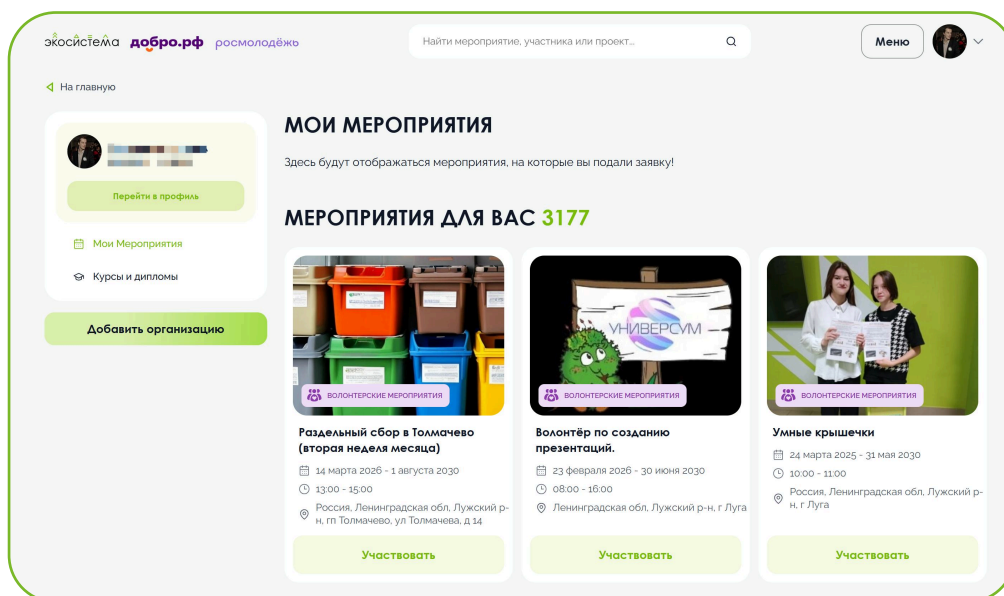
экосистема добро.рф росмолодёжь

Найти мероприятие, участника или проект...

Меню

На главную

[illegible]

Перейти в профиль

Мои Мероприятия

Курсы и дипломы

Добавить организацию

МОИ МЕРОПРИЯТИЯ

Здесь будут отображаться мероприятия, на которые вы подали заявку!

МЕРОПРИЯТИЯ ДЛЯ ВАС 3177

ВОЛОНТЕРСКИЕ МЕРОПРИЯТИЯ

Раздельный сбор в Толмачево (вторая неделя месяца)

14 марта 2026 - 1 августа 2030

13:00 - 15:00

Россия, Ленинградская обл, Лужский р-н, гп Толмачево, ул Толмачева, д 14

Участвовать

УНИВЕРСУМ

ВОЛОНТЕРСКИЕ МЕРОПРИЯТИЯ

Волонтёр по созданию презентаций.

23 февраля 2026 - 30 июня 2030

08:00 - 16:00

Ленинградская обл, Лужский р-н, г Луга

Участвовать

ВОЛОНТЕРСКИЕ МЕРОПРИЯТИЯ

Умные крышечки

24 марта 2025 - 31 мая 2030

10:00 - 11:00

Россия, Ленинградская обл, Лужский р-н, г Луга

Участвовать